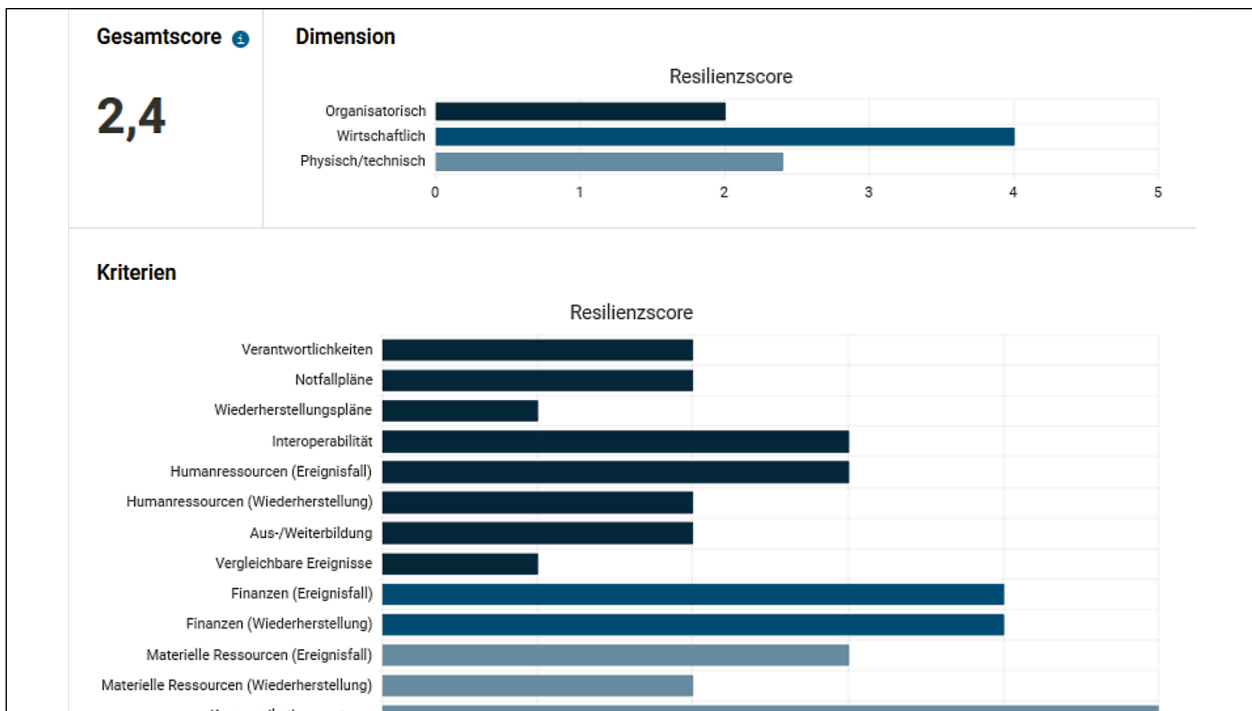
Gesamtscore

2,4

Dimension

Resilienzscore

Organisatorisch
Wirtschaftlich
Physisch/technisch

0 1 2 3 4 5

Kriterien

Resilienzscore

Verantwortlichkeiten
Notfallpläne
Wiederherstellungspläne
Interoperabilität
Humanressourcen (Ereignisfall)
Humanressourcen (Wiederherstellung)
Aus-/Weiterbildung
Vergleichbare Ereignisse
Finanzen (Ereignisfall)
Finanzen (Wiederherstellung)
Materielle Ressourcen (Ereignisfall)
Materielle Ressourcen (Wiederherstellung)
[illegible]